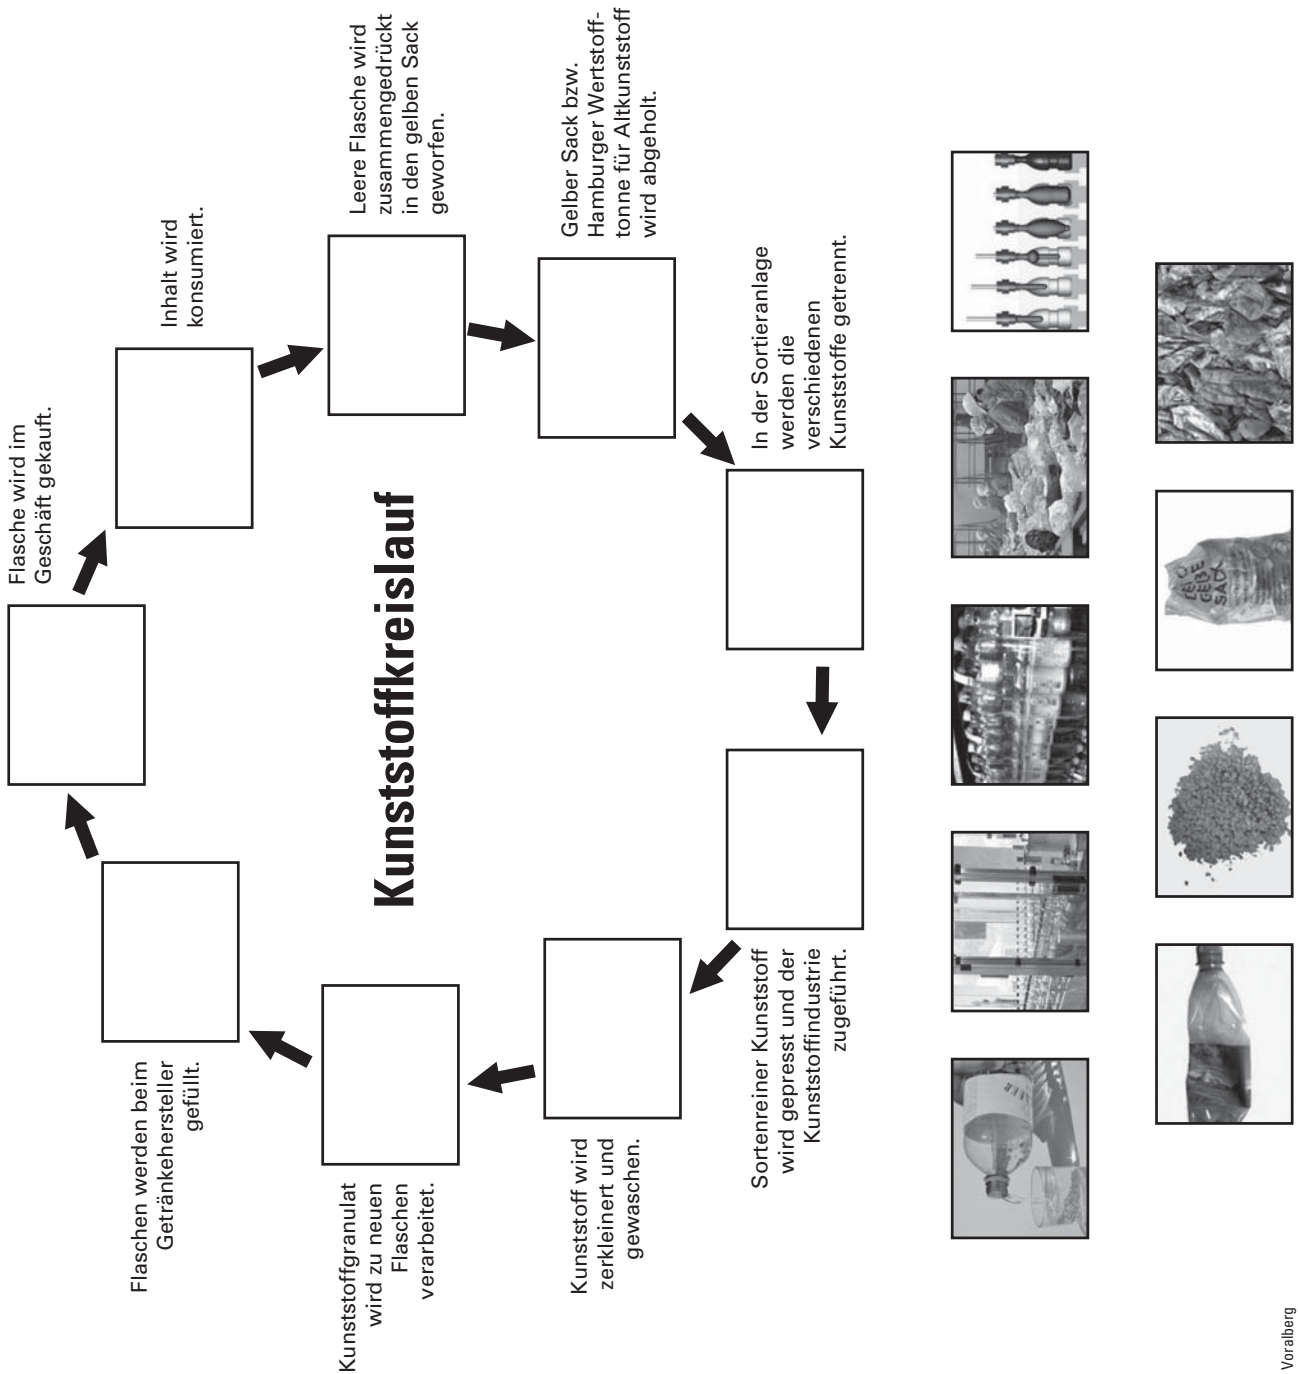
Kunststoffkreislauf

Flasche wird im Geschäft gekauft.

Inhalt wird konsumiert.

Leere Flasche wird zusammengedrückt in den gelben Sack geworfen.

Gelber Sack bzw. Hamburger Wertstofftonne für Altkunststoff wird abgeholt.

In der Sortieranlage werden die verschiedenen Kunststoffe getrennt.

Sortenreiner Kunststoff wird gepresst und der Kunststoffindustrie zugeführt.

Kunststoff wird zerkleinert und gewaschen.

Kunststoffgranulat wird zu neuen Flaschen verarbeitet.

Flaschen werden beim Getränkehersteller gefüllt.

GELBE SACK

Voralberg